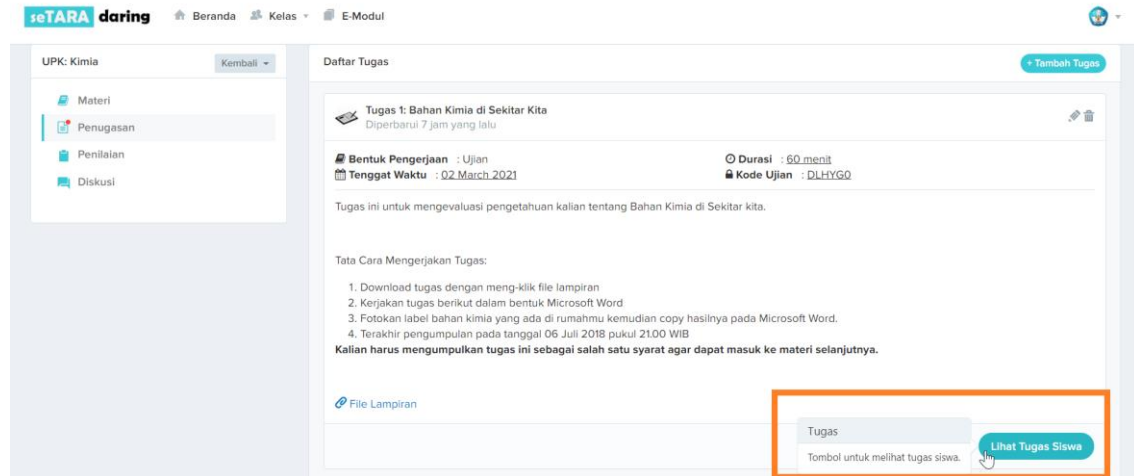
seTARA daring Beranda Kelas E-Modul

UPK: Kimia Kembali

Materi
Penugasan
Penilaian
Diskusi

Daftar Tugas

+ Tambah Tugas

Tugas 1: Bahan Kimia di Sekitar Kita
Diperbarui 7 jam yang lalu

Bentuk Pengerjaan : Ujian
Tenggat Waktu : 02 March 2021
Durasi : 60 menit
Kode Ujian : DLHYG0

Tugas ini untuk mengevaluasi pengetahuan kalian tentang Bahan Kimia di Sekitar kita.

Tata Cara Mengerjakan Tugas:

1. Download tugas dengan meng-klik file lampiran
2. Kerjakan tugas berikut dalam bentuk Microsoft Word
3. Fotokan label bahan kimia yang ada di rumahmu kemudian copy hasilnya pada Microsoft Word.
4. Terakhir pengumpulan pada tanggal 06 Juli 2018 pukul 21.00 WIB

**Kalian harus mengumpulkan tugas ini sebagai salah satu syarat agar dapat masuk ke materi selanjutnya.**

File Lampiran

Tugas
Tombol untuk melihat tugas siswa.

Lihat Tugas Siswa